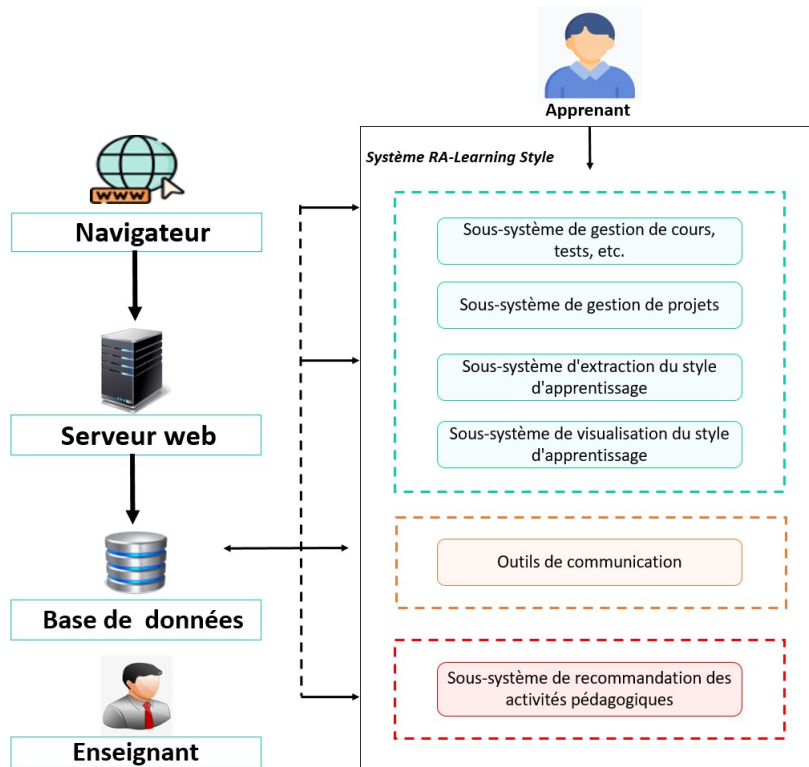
Apprenant

Système RA-Learning Style

www

Navigateur

Serveur web

Base de données

Enseignant

Sous-système de gestion de cours, tests, etc.

Sous-système de gestion de projets

Sous-système d'extraction du style d'apprentissage

Sous-système de visualisation du style d'apprentissage

Outils de communication

Sous-système de recommandation des activités pédagogiques